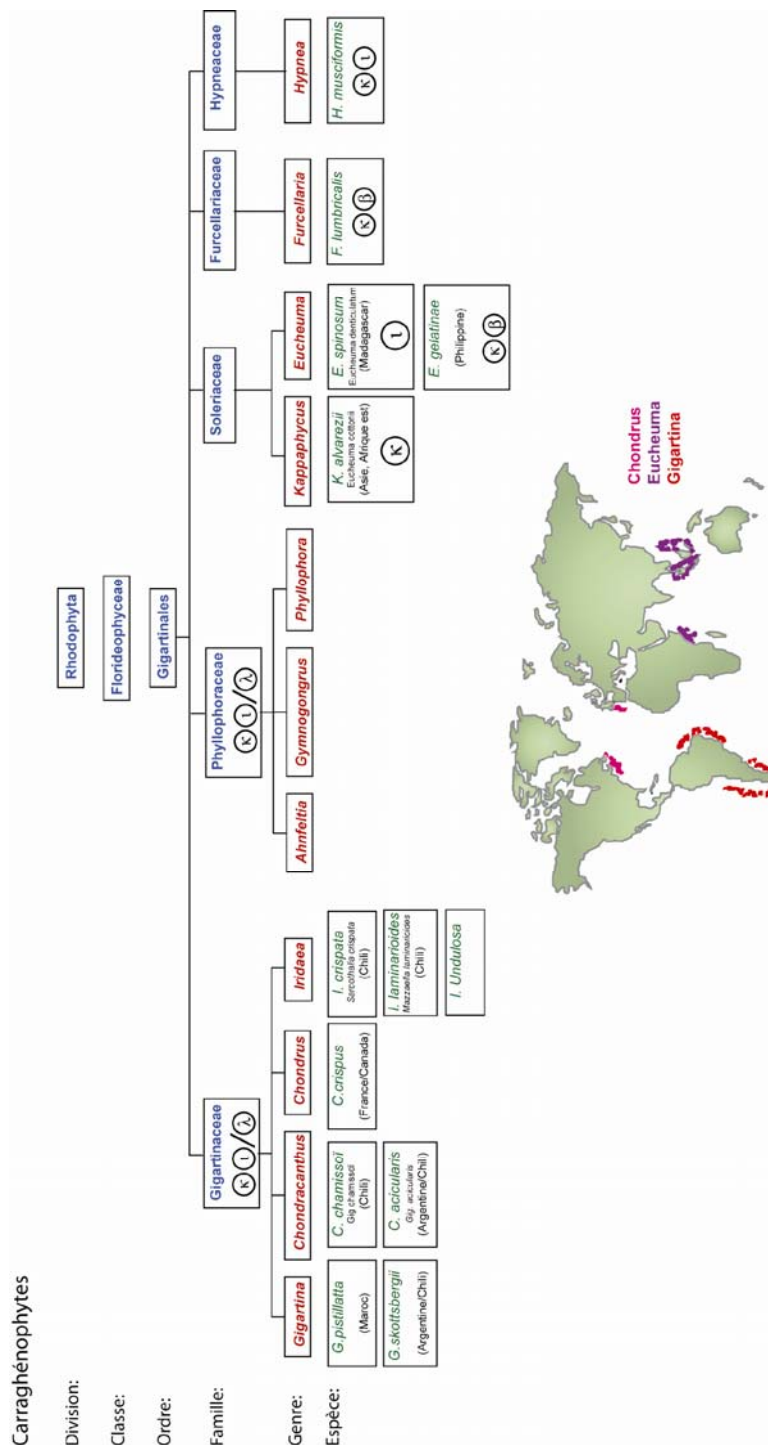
Carraghénophytes

Division: Rhodophyta

Classe: Florideophyceae

Ordre: Gigartinales

Famille: Gigartinaceae κ ι / λ | Phyllophoraceae κ ι / λ | Soleriaceae | Furcellariaceae | Hypneaceae

Genre: Gigartina | Chondracanthus | Chondrus | Iridaea | Ahnfeltia | Gymnogongrus | Phyllophora | Kappaphycus | Eucheuma | Furcellaria | Hypnea

Espèce:

G.pistillatta (Maroc)

G.skottsbergii (Argentine/Chili)

C. chamissoï Gig chamissoi (Chili)

C. acicularis Gig. acicularis (Argentine/Chili)

C.crispus (France/Canada)

I. crispata Sarcothalia crispata (Chili)

I. laminarioides Mazzaella laminarioides (Chili)

I. Undulosa

K. alvarezii Eucheuma cottonii (Asie, Afrique est) κ

E. spinosum Eucheuma denticulatum (Madagascar) ι

E. gelatinae (Philippine) κ β

F. lumbricalis κ β

H. musciformis κ ι

Chondrus
Eucheuma
Gigartina